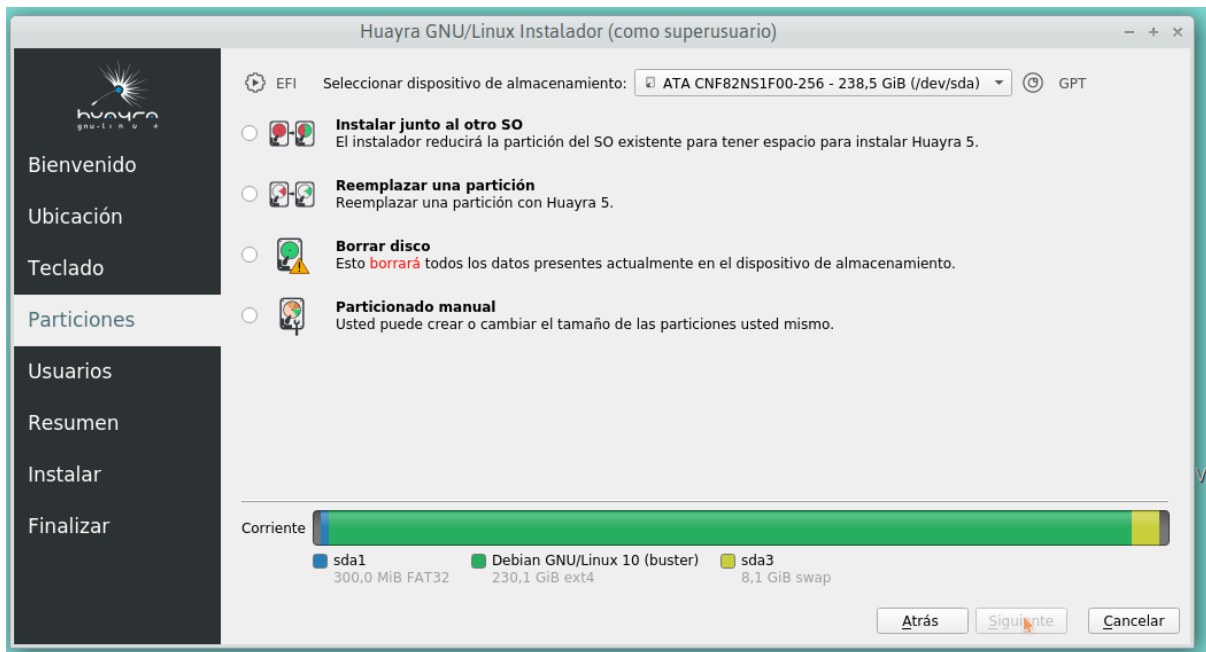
Huayra GNU/Linux Instalador (como superusuario)

huayra
gnu-linux

Bienvenido
Ubicación
Teclado
Particiones
Usuarios
Resumen
Instalar
Finalizar

EFI Seleccionar dispositivo de almacenamiento: ATA CNF82NS1F00-256 - 238,5 GiB (/dev/sda) GPT

**Instalar junto al otro SO**
El instalador reducirá la partición del SO existente para tener espacio para instalar Huayra 5.

**Reemplazar una partición**
Reemplazar una partición con Huayra 5.

**Borrar disco**
Esto borrará todos los datos presentes actualmente en el dispositivo de almacenamiento.

**Particionado manual**
Usted puede crear o cambiar el tamaño de las particiones usted mismo.

Corriente

sda1
300,0 MiB FAT32

Debian GNU/Linux 10 (buster)
230,1 GiB ext4

sda3
8,1 GiB swap

Atrás Siguiente Cancelar